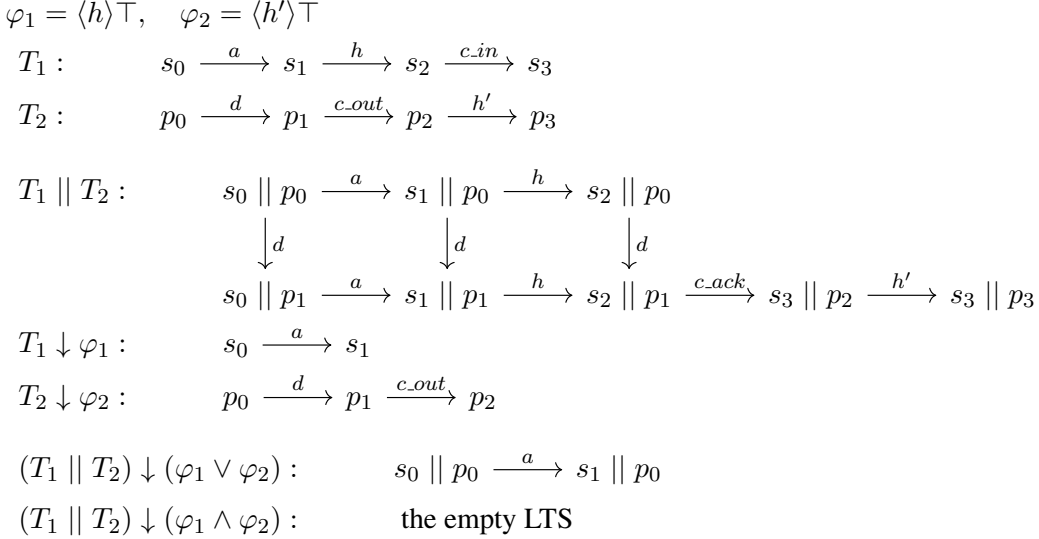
$\varphi_1 = \langle h \rangle \top, \quad \varphi_2 = \langle h' \rangle \top$

$T_1 : \quad s_0 \xrightarrow{a} s_1 \xrightarrow{h} s_2 \xrightarrow{c\_in} s_3$

$T_2 : \quad p_0 \xrightarrow{d} p_1 \xrightarrow{c\_out} p_2 \xrightarrow{h'} p_3$

$T_1 \mid\mid T_2 : \quad s_0 \mid\mid p_0 \xrightarrow{a} s_1 \mid\mid p_0 \xrightarrow{h} s_2 \mid\mid p_0$

$\downarrow d \quad \downarrow d \quad \downarrow d$

$s_0 \mid\mid p_1 \xrightarrow{a} s_1 \mid\mid p_1 \xrightarrow{h} s_2 \mid\mid p_1 \xrightarrow{c\_ack} s_3 \mid\mid p_2 \xrightarrow{h'} s_3 \mid\mid p_3$

$T_1 \downarrow \varphi_1 : \quad s_0 \xrightarrow{a} s_1$

$T_2 \downarrow \varphi_2 : \quad p_0 \xrightarrow{d} p_1 \xrightarrow{c\_out} p_2$

$(T_1 \mid\mid T_2) \downarrow (\varphi_1 \vee \varphi_2) : \quad s_0 \mid\mid p_0 \xrightarrow{a} s_1 \mid\mid p_0$

$(T_1 \mid\mid T_2) \downarrow (\varphi_1 \wedge \varphi_2) :$ the empty LTS